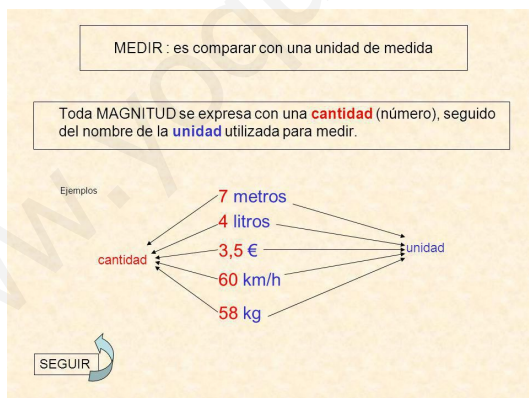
MEDIR : es comparar con una unidad de medida

Toda MAGNITUD se expresa con una cantidad (número), seguido del nombre de la unidad utilizada para medir.

Ejemplos

cantidad

7 metros
4 litros
3,5 €
60 km/h
58 kg

unidad

SEGUIR